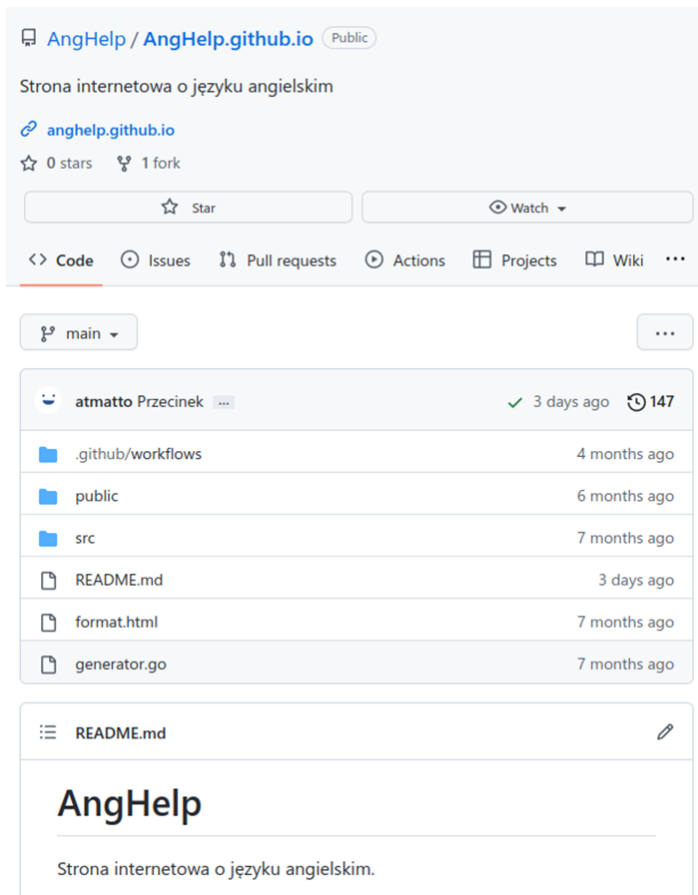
AngHelp / AngHelp.github.io Public

Strona internetowa o języku angielskim

anghelp.github.io

0 stars 1 fork

Star

Watch

Code Issues Pull requests Actions Projects Wiki ...

main

...

atmatto Przecinek ... 3 days ago 147

| | |
|---|---|
| .github/workflows | 4 months ago |
| public | 6 months ago |
| src | 7 months ago |
| README.md | 3 days ago |
| format.html | 7 months ago |
| generator.go | 7 months ago |

README.md

AngHelp

Strona internetowa o języku angielskim.